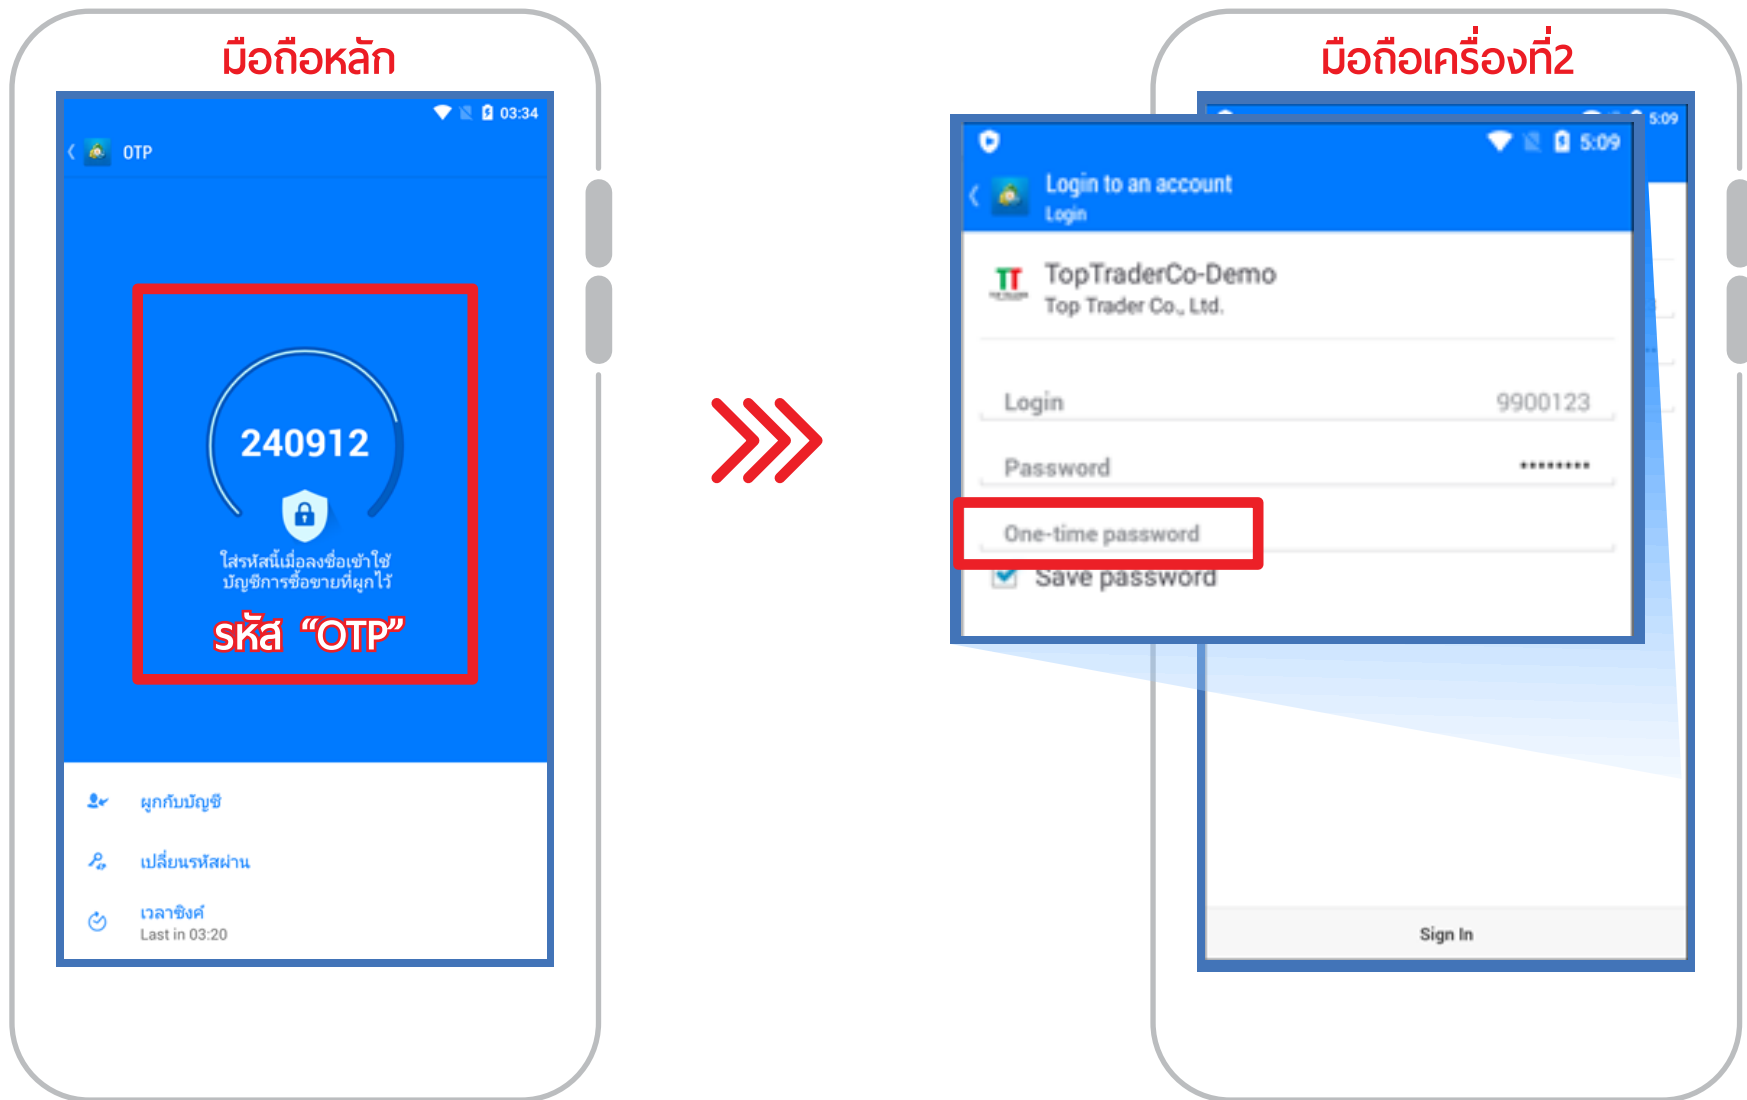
มือถือหลัก

03:34

OTP

240912

ใส่รหัสนี้เมื่อลงชื่อเข้าใช้บัญชีการซื้อขายที่ผูกไว้

รหัส "OTP"

ผูกกับบัญชี

เปลี่ยนรหัสผ่าน

เวลาซิงค์
Last in 03:20

มือถือเครื่องที่2

5:09

5:09

Login to an account
Login

TopTraderCo-Demo
Top Trader Co., Ltd.

Login 9900123

Password *********

One-time password

Save password

Sign In